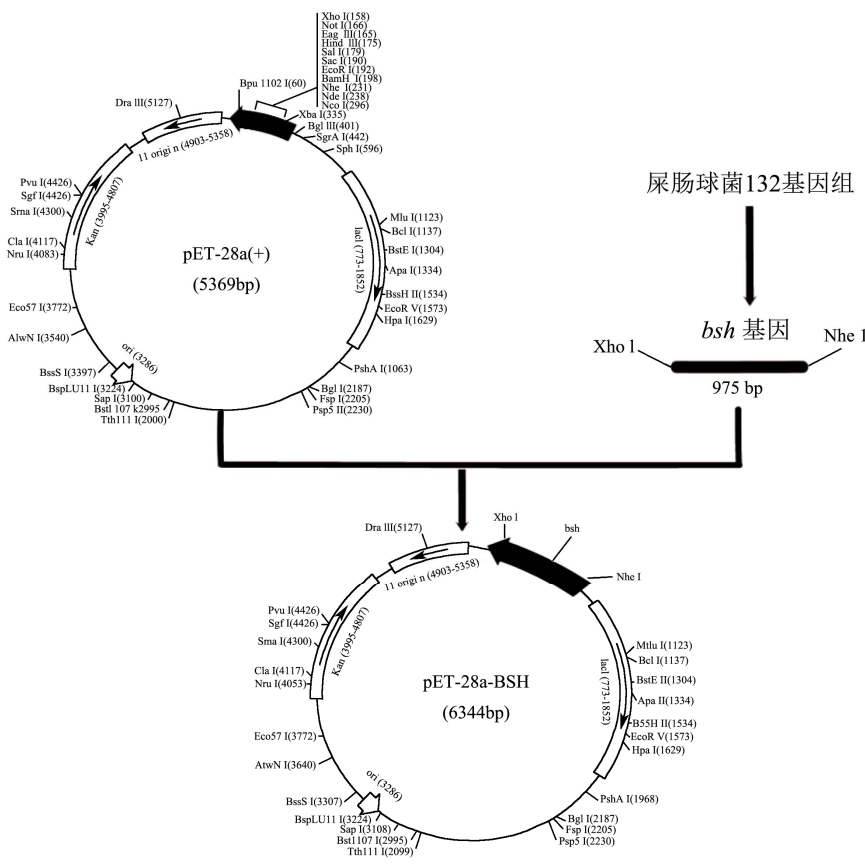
Xho I(158)
Not I(166)
Eag III(165)
Hind III(175)
Sal I(179)
Sac I(190)
EcoR I(192)
BamH I(198)
Nhe I(231)
Nde I(238)
Nco I(296)
Bpu 1102 I(60)
Xba I(335)
Bgl III(401)
SgrA I(442)
Sph I(596)
Dra III(5127)
11 origi n (4903-5358)
Pvu I(4426)
Sgf I(4426)
Srna I(4300)
Kan (3995-4807)
Cla I(4117)
Nru I(4083)
pET-28a(+)
(5369bp)
Mlu I(1123)
Bcl I(1137)
lacI (773-1852)
BstE I(1304)
Apa I(1334)
BssH II(1534)
EcoR V(1573)
Hpa I(1629)
Eco57 I(3772)
AlwN I(3540)
ori (3286)
BssS I(3397)
BspLU11 I(3224)
Sap I(3100)
Bstl 107 k2995
Tth111 I(2000)
PshA I(1063)
Bgl I(2187)
Fsp I(2205)
Psp5 II(2230)

屎肠球菌132基因组
Xho I
*bsh* 基因
Nhe 1
975 bp

Dra III(5127)
Xho I
bsh
Nhe I
11 origi n (4903-5358)
Pvu I(4426)
Sgf I(4426)
Sma I(4300)
Kan (3995-4807)
Cla I(4117)
Nru I(4053)
pET-28a-BSH
(6344bp)
Mtlu I(1123)
Bcl I(1137)
lacI (773-1852)
BstE II(1304)
Apa II(1334)
B55H II(1534)
EcoR V(1573)
Hpa I(1629)
Eco57 I(3772)
AtwN I(3640)
ori (3286)
BssS I(3307)
BspLU11 I(3224)
Sap I(3108)
Bst1107 I(2995)
Tth111 I(2099)
PshA I(1968)
Bgl I(2187)
Fsp I(2205)
Psp5 I(2230)